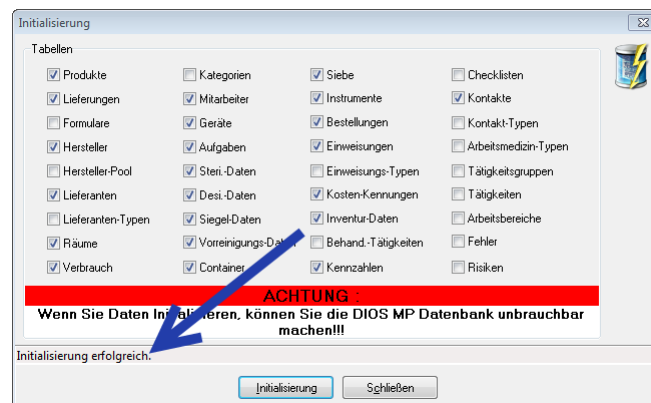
Initialisierung

Tabellen

Produkte
Lieferungen
Formulare
Hersteller
Hersteller-Pool
Lieferanten
Lieferanten-Typen
Räume
Verbrauch

Kategorien
Mitarbeiter
Geräte
Aufgaben
Steri.-Daten
Desi.-Daten
Siegel-Daten
Vorreinigungs-Da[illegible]
Container

Siebe
Instrumente
Bestellungen
Einweisungen
Einweisungs-Typen
Kosten-Kennungen
Inventur-Daten
Behand.-Tätigkeiten
Kennzahlen

Checklisten
Kontakte
Kontakt-Typen
Arbeitsmedizin-Typen
Tätigkeitsgruppen
Tätigkeiten
Arbeitsbereiche
Fehler
Risiken

ACHTUNG :
Wenn Sie Daten Ini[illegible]ieren, können Sie die DIOS MP Datenbank unbrauchbar machen!!!

Initialisierung erfolgreich.

Initialisierung
Schließen